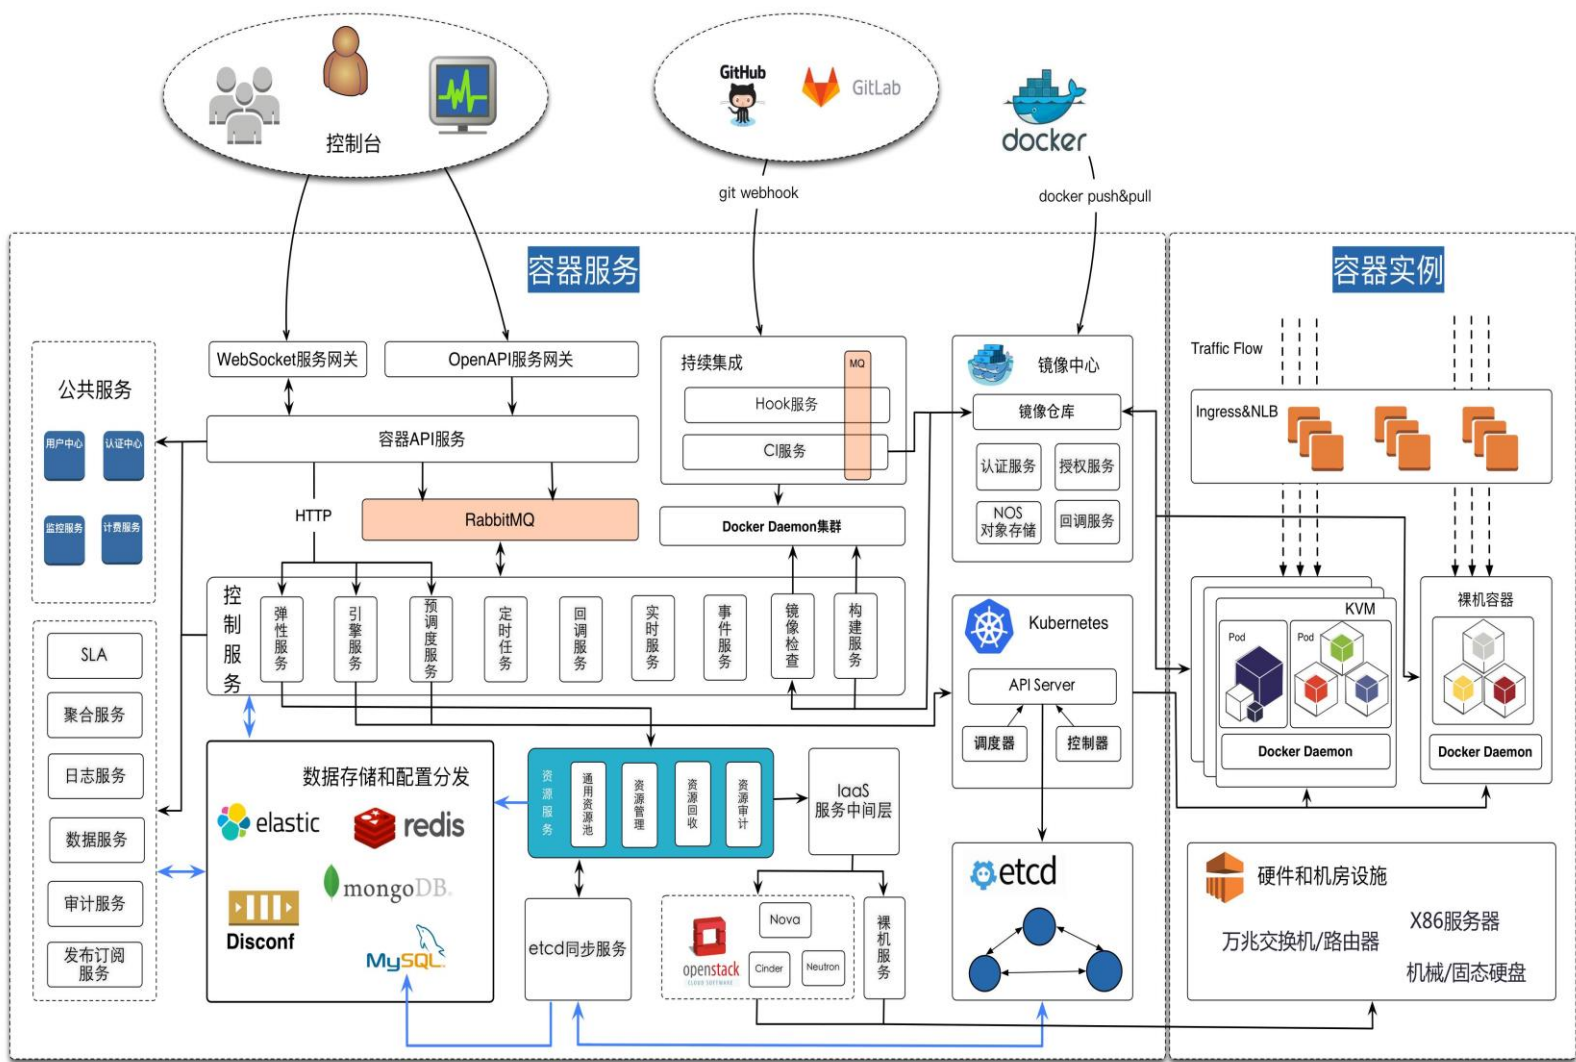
控制台

GitHub GitLab

docker

git webhook

docker push&pull

容器服务

容器实例

公共服务

用户中心 认证中心

监控服务 计费服务

WebSocket服务网关

OpenAPI服务网关

容器API服务

HTTP

RabbitMQ

持续集成

MQ

Hook服务

CI服务

Docker Daemon集群

镜像中心

镜像仓库

认证服务 授权服务

NOS 对象存储 回调服务

Traffic Flow

Ingress&NLB

控制服务

弹性服务 引擎服务 预调度服务 定时任务 回调服务 实时服务 事件服务 镜像检查 构建服务

Kubernetes

API Server

调度器 控制器

KVM

Pod Pod

Docker Daemon

裸机容器

Docker Daemon

SLA

聚合服务

日志服务

数据服务

审计服务

发布订阅服务

数据存储和配置分发

elastic redis

mongoDB.

Disconf

MySQL

资源服务 通用资源池 资源管理 资源回收 资源审计

IaaS 服务中间层

etcd同步服务

Nova

openstack CLOUD SOFTWARE

Cinder Neutron

裸机服务

etcd

硬件和机房设施

万兆交换机/路由器

X86服务器

机械/固态硬盘